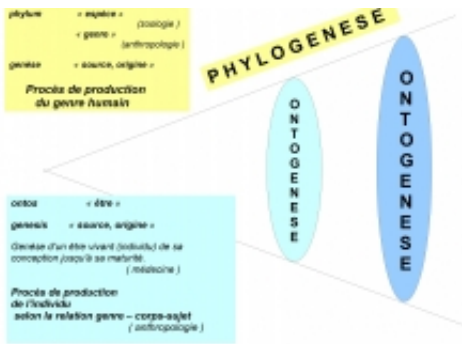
phylum « espèce »
(zoologie)
« genre »
(anthropologie)
genèse « source, origine »

Procès de production du genre humain

PHYLOGENESE

ONTOGENESE

ONTOGENESE

ontos « être »

genesis « source, origine »

Genèse d'un être vivant (individu) de sa conception jusqu'à sa maturité.
( médecine )

Procès de production de l'individu selon la relation genre – corps-sujet
( anthropologie )